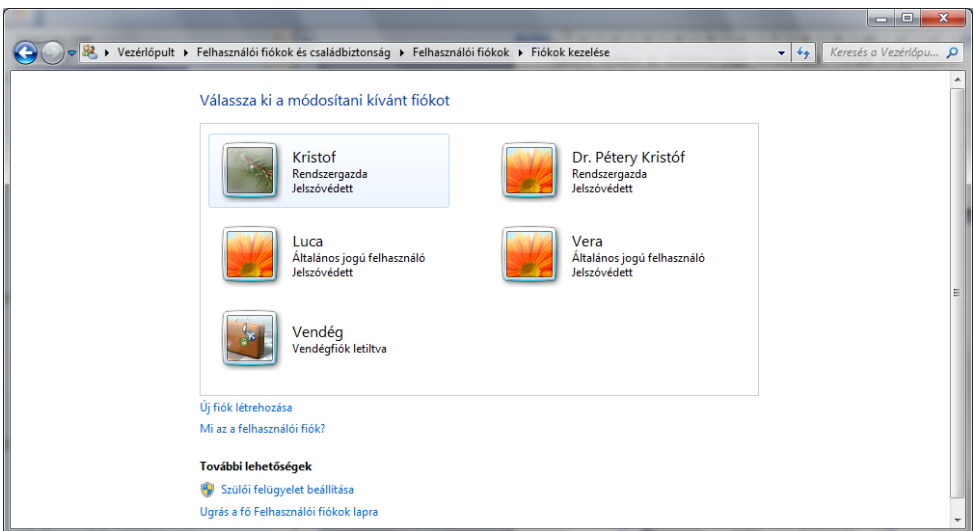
Vezérlőpult ▸ Felhasználói fiókok és családbiztonság ▸ Felhasználói fiókok ▸ Fiókok kezelése

Keresés a Vezérlőpu...

Válassza ki a módosítani kívánt fiókot

Kristof
Rendszergazda
Jelszóvédett

Dr. Pétery Kristóf
Rendszergazda
Jelszóvédett

Luca
Általános jogú felhasználó
Jelszóvédett

Vera
Általános jogú felhasználó
Jelszóvédett

Vendég
Vendégfiók letiltva

Új fiók létrehozása

Mi az a felhasználói fiók?

További lehetőségek

Szülői felügyelet beállítása

Ugrás a fő Felhasználói fiókok lapra